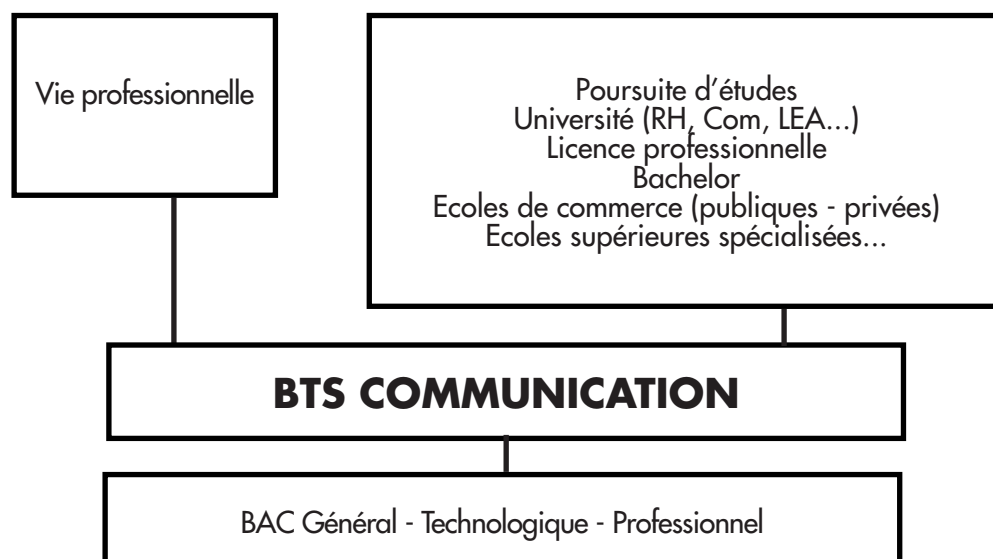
Vie professionnelle

Poursuite d'études
Université (RH, Com, LEA...)
Licence professionnelle
Bachelor
Ecoles de commerce (publiques - privées)
Ecoles supérieures spécialisées...

BTS COMMUNICATION

BAC Général - Technologique - Professionnel